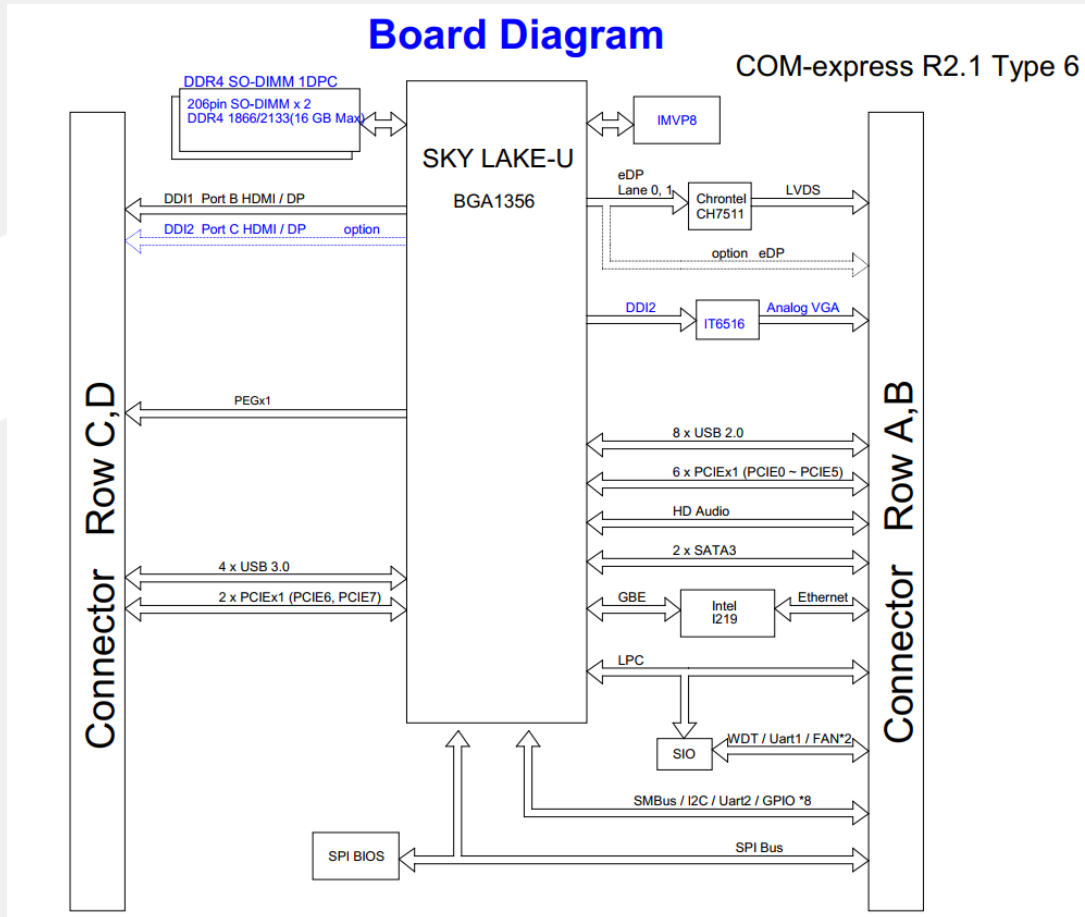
Board Diagram

COM-express R2.1 Type 6

DDR4 SO-DIMM 1DPC
206pin SO-DIMM x 2
DDR4 1866/2133(16 GB Max)

IMVP8

SKY LAKE-U
BGA1356

eDP
Lane 0, 1

Chrontel
CH7511

LVDS

DDI1 Port B HDMI / DP
DDI2 Port C HDMI / DP option

option eDP

DDI2
IT6516
Analog VGA

Connector Row C,D

Connector Row A,B

PEGx1

8 x USB 2.0
6 x PCIEx1 (PCIE0 ~ PCIE5)
HD Audio
2 x SATA3

4 x USB 3.0
2 x PCIEx1 (PCIE6, PCIE7)

GBE
Intel
I219
Ethernet

LPC

SIO
WDT / Uart1 / FAN*2

SMBus / I2C / Uart2 / GPIO *8

SPI BIOS
SPI Bus